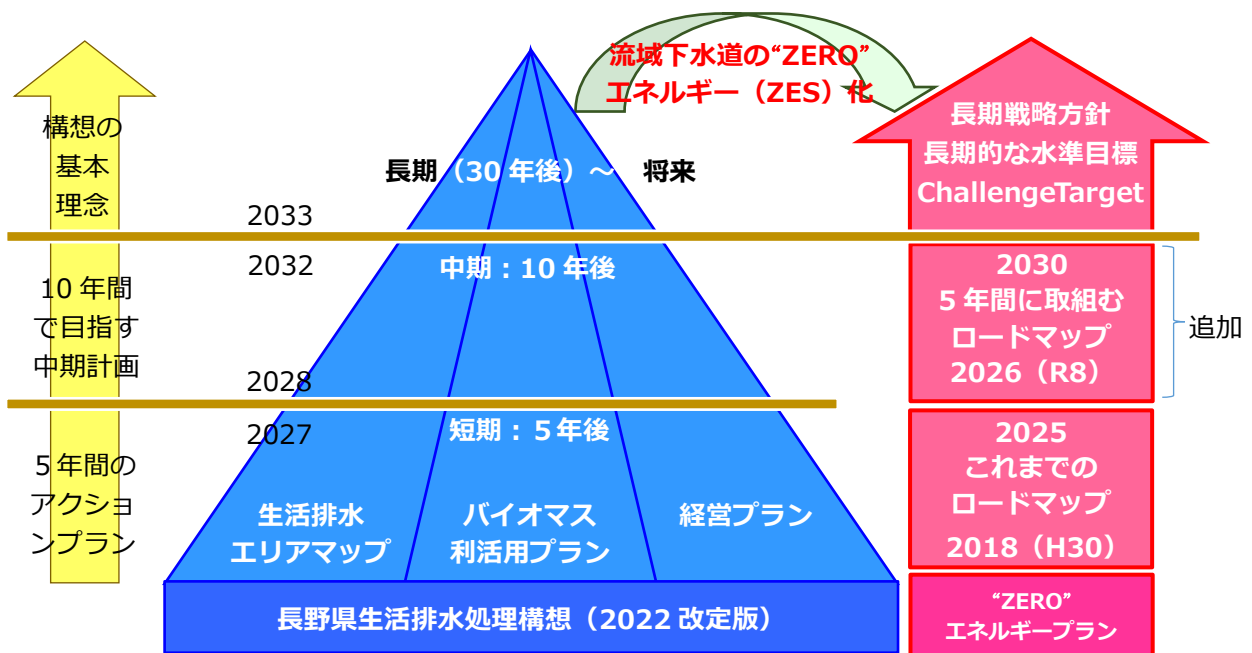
流域下水道の"ZERO"
エネルギー（ZES）化

構想の
基本
理念

長期（30 年後）～　将来

長期戦略方針
長期的な水準目標
ChallengeTarget

2033

2032

中期：10 年後

10 年間
で目指す
中期計画

2030
5 年間に取組む
ロードマップ
2026（R8）

追加

2028

2027

短期：5 年後

5 年間の
アクショ
ンプラン

2025
これまでの
ロードマップ
2018（H30）

生活排水
エリアマップ

バイオマス
利活用プラン

経営プラン

長野県生活排水処理構想（2022 改定版）

"ZERO"
エネルギープラン